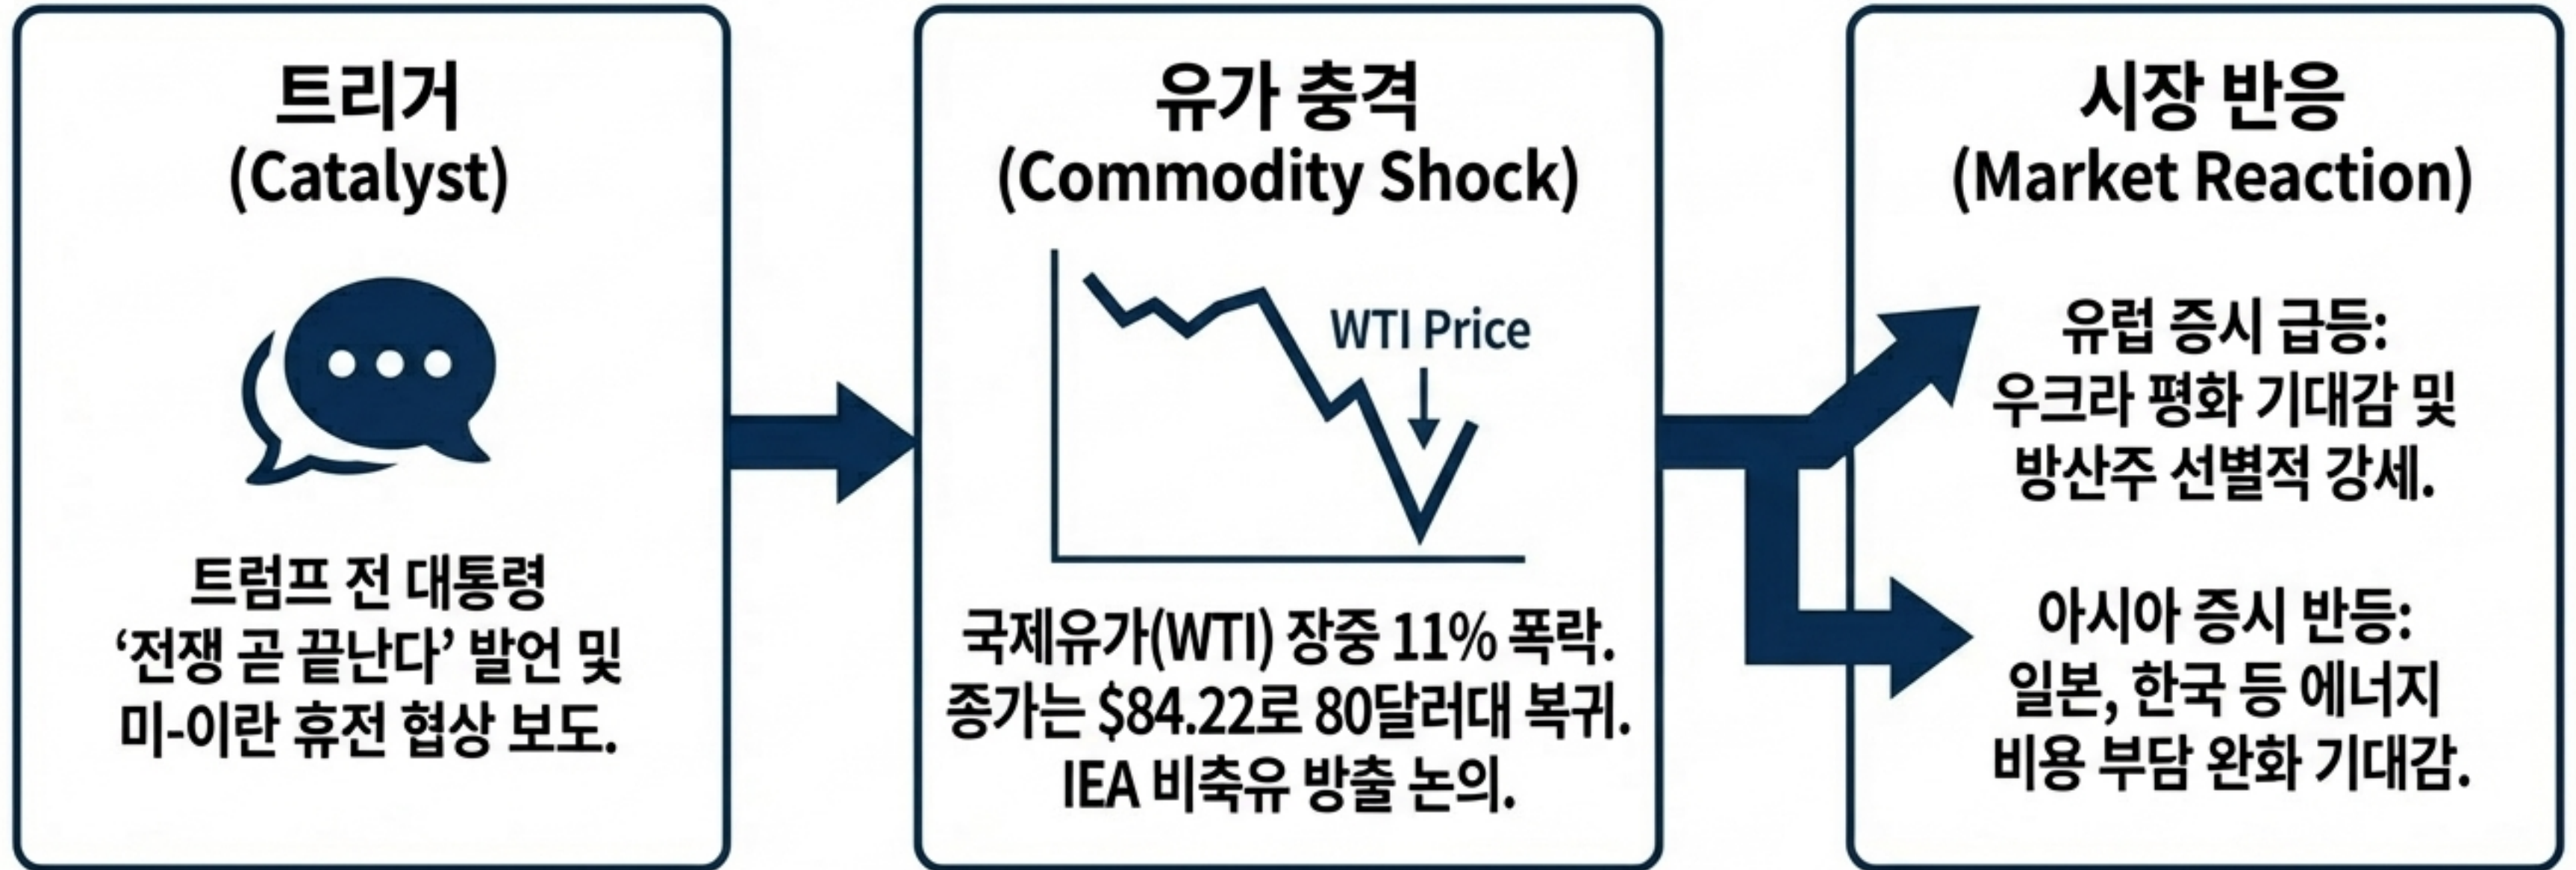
트리거
(Catalyst)

트럼프 전 대통령 ‘전쟁 곧 끝난다’ 발언 및 미-이란 휴전 협상 보도.

유가 충격
(Commodity Shock)

WTI Price

국제유가(WTI) 장중 11% 폭락. 종가는 $84.22로 80달러대 복귀. IEA 비축유 방출 논의.

시장 반응
(Market Reaction)

유럽 증시 급등: 우크라 평화 기대감 및 방산주 선별적 강세.

아시아 증시 반등: 일본, 한국 등 에너지 비용 부담 완화 기대감.